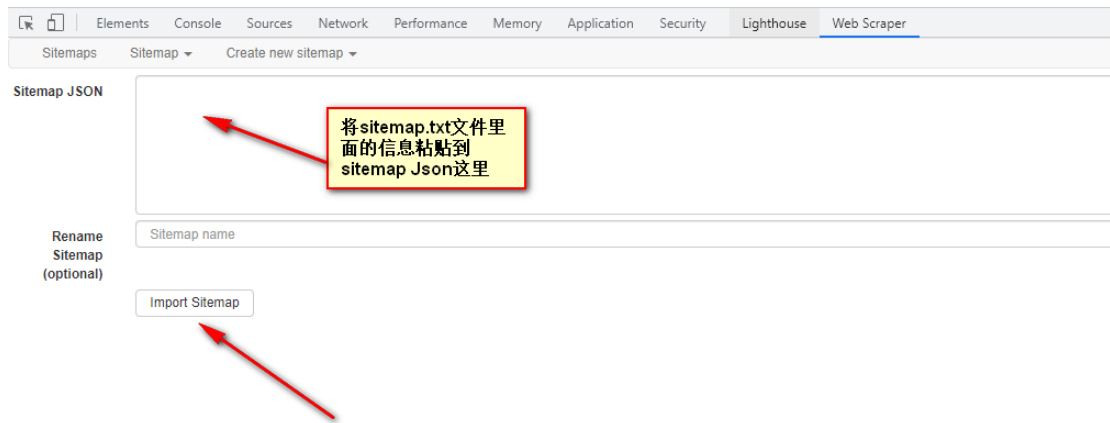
Elements Console Sources Network Performance Memory Application Security Lighthouse Web Scraper

Sitemaps Sitemap ▾ Create new sitemap ▾

Sitemap JSON

将sitemap.txt文件里面的信息粘贴到sitemap Json这里

Rename Sitemap (optional)

Sitemap name

Import Sitemap